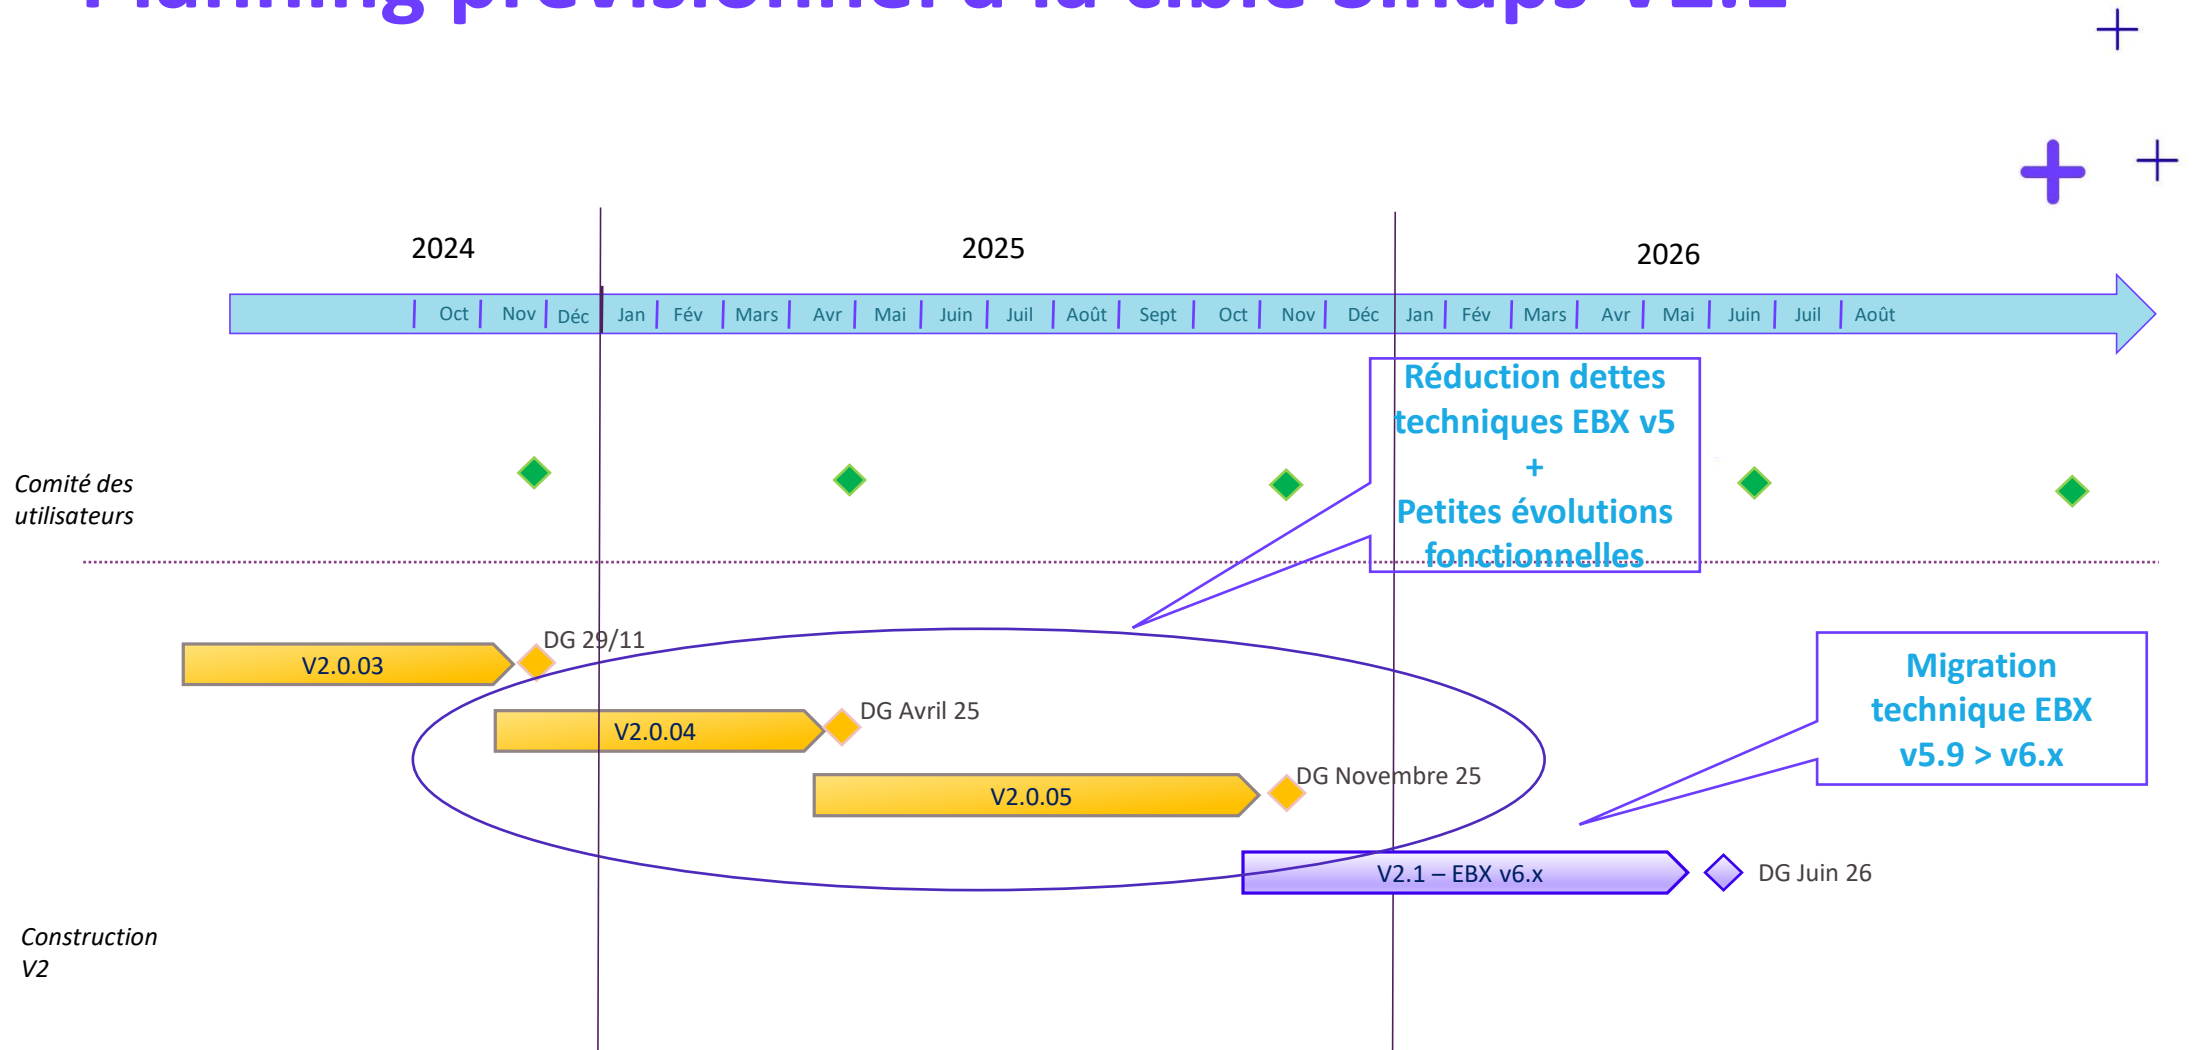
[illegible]

2024

2025

2026

Oct | Nov | Déc | Jan | Fév | Mars | Avr | Mai | Juin | Juil | Août | Sept | Oct | Nov | Déc | Jan | Fév | Mars | Avr | Mai | Juin | Juil | Août

Réduction dettes techniques EBX v5
+
Petites évolutions fonctionnelles

Comité des utilisateurs

V2.0.03

DG 29/11

V2.0.04

DG Avril 25

V2.0.05

DG Novembre 25

Migration technique EBX v5.9 > v6.x

V2.1 – EBX v6.x

DG Juin 26

Construction V2